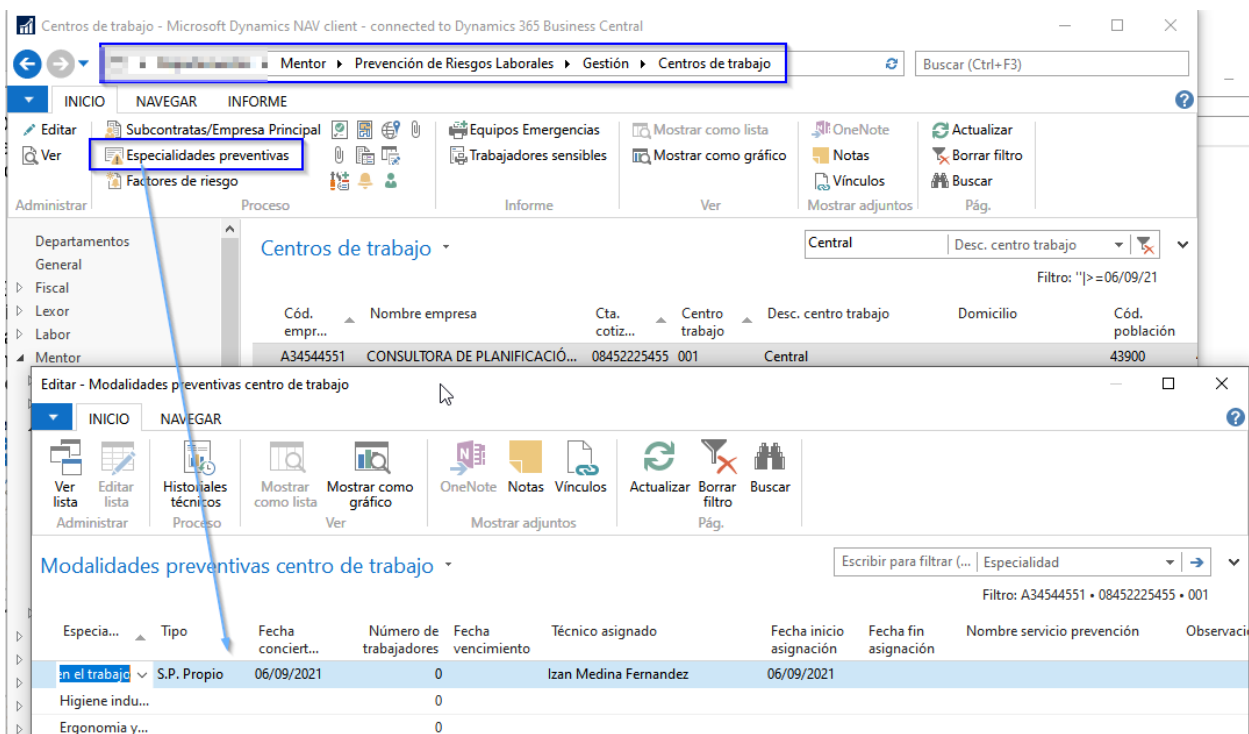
Centros de trabajo - Microsoft Dynamics NAV client - connected to Dynamics 365 Business Central

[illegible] ▸ Mentor ▸ Prevención de Riesgos Laborales ▸ Gestión ▸ Centros de trabajo

Buscar (Ctrl+F3)

INICIO NAVEGAR INFORME

Editar
Ver
Administrar

Subcontratas/Empresa Principal
Especialidades preventivas
Factores de riesgo
Proceso

Equipos Emergencias
Trabajadores sensibles
Informe

Mostrar como lista
Mostrar como gráfico
Ver

OneNote
Notas
Vínculos
Mostrar adjuntos

Actualizar
Borrar filtro
Buscar
Pág.

Departamentos
General
Fiscal
Lexor
Labor
Mentor

Centros de trabajo

Central | Desc. centro trabajo

Filtro: ''|>=06/09/21

| Cód. empr... | Nombre empresa | Cta. cotiz... | Centro trabajo | Desc. centro trabajo | Domicilio | Cód. población |
|---|---|---|---|---|---|---|
| A34544551 | CONSULTORA DE PLANIFICACIÓ... | 08452225455 | 001 | Central | | 43900 |

Editar - Modalidades preventivas centro de trabajo

INICIO NAVEGAR

Ver lista
Editar lista
Administrar

Historiales técnicos
Proceso

Mostrar como lista
Mostrar como gráfico
Ver

OneNote
Notas
Vínculos
Mostrar adjuntos

Actualizar
Borrar filtro
Buscar
Pág.

Modalidades preventivas centro de trabajo

Escribir para filtrar (... | Especialidad

Filtro: A34544551 • 08452225455 • 001

| Especia... | Tipo | Fecha conciert... | Número de trabajadores | Fecha vencimiento | Técnico asignado | Fecha inicio asignación | Fecha fin asignación | Nombre servicio prevención | Observacio |
|---|---|---|---|---|---|---|---|---|---|
| en el trabajo | S.P. Propio | 06/09/2021 | 0 | | Izan Medina Fernandez | 06/09/2021 | | | |
| Higiene indu... | | | 0 | | | | | | |
| Ergonomia y... | | | 0 | | | | | | |